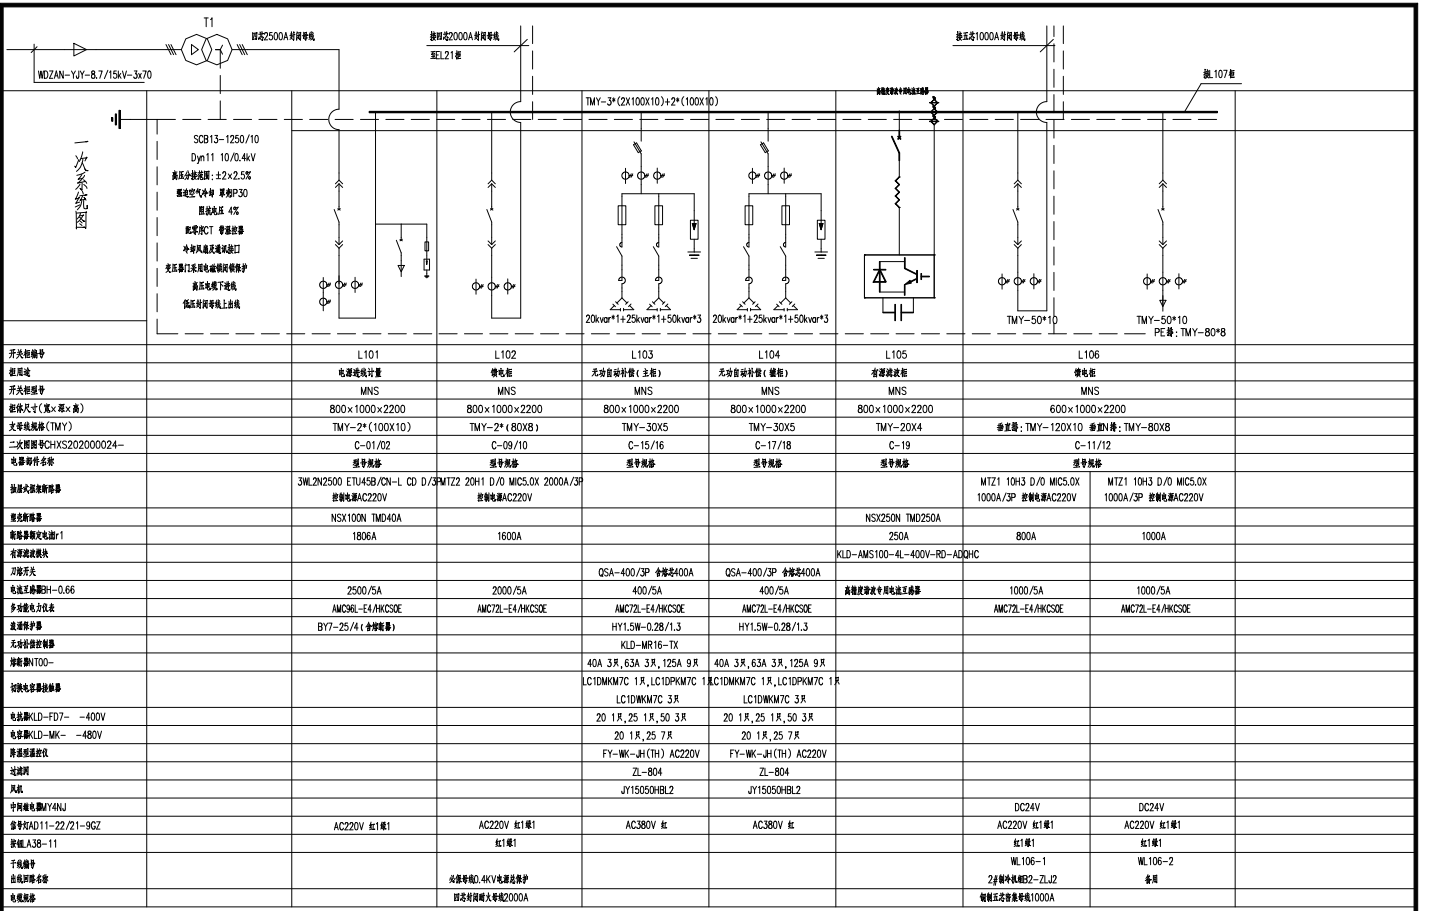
T1

WDZAN-YJY-8.7/15kV-3x70

回芯2500A封闭母线

接回芯2000A封闭母线
至L21柜

TMY-3*(2X100X10)+2*(100X10)

接压芯1000A封闭母线

接L107柜

高能度滤波专用电流互感器

一次系统图

SCB13-1250/10
Dyn11 10/0.4kV
高压分接范围：±2×2.5%
强迫空气冷却 采购P30
阻抗电压 4%
配零序CT 带温控器
冷却风扇及通风接口
变压器门采用电磁锁闭锁保护
高压电缆下进线
低压封闭母线上出线

20kvar*1+25kvar*1+50kvar*3

20kvar*1+25kvar*1+50kvar*3

TMY-50*10

TMY-50*10
PE排：TMY-80*8

| 开关柜编号 | L101 | L102 | L103 | L104 | L105 | L106 | |
|---|---|---|---|---|---|---|---|
| 柜用途 | 电源进线计量 | 馈电柜 | 无功自动补偿（主柜） | 无功自动补偿（辅柜） | 有源滤波柜 | 馈电柜 | |
| 开关柜型号 | MNS | MNS | MNS | MNS | MNS | MNS | |
| 柜体尺寸（宽×深×高） | 800×1000×2200 | 800×1000×2200 | 800×1000×2200 | 800×1000×2200 | 800×1000×2200 | 600×1000×2200 | |
| 支母线规格(TMY) | TMY-2*(100X10) | TMY-2*(80X8) | TMY-30X5 | TMY-30X5 | TMY-20X4 | 垂直母：TMY-120X10 垂直N排：TMY-80X8 | |
| 二次原理图号CHXS202000024- | C-01/02 | C-09/10 | C-15/16 | C-17/18 | C-19 | C-11/12 | |
| 电器部件名称 | 型号规格 | 型号规格 | 型号规格 | 型号规格 | 型号规格 | 型号规格 | |
| 抽屉式框架断路器 | 3WL2N2500 ETU45B/CN-L CD D/3P 控制电源AC220V | MTZ2 20H1 D/O MIC5.0X 2000A/3P 控制电源AC220V | | | | MTZ1 10H3 D/O MIC5.0X 1000A/3P 控制电源AC220V | MTZ1 10H3 D/O MIC5.0X 1000A/3P 控制电源AC220V |
| 塑壳断路器 | NSX100N TMD40A | | | | NSX250N TMD250A | | |
| 断路器额定电流Ir1 | 1806A | 1600A | | | 250A | 800A | 1000A |
| 有源滤波模块 | | | | | KLD-AMS100-4L-400V-RD-ADQHC | | |
| 刀熔开关 | | | QSA-400/3P 含熔芯400A | QSA-400/3P 含熔芯400A | | | |
| 电流互感器BH-0.66 | 2500/5A | 2000/5A | 400/5A | 400/5A | 高能度滤波专用电流互感器 | 1000/5A | 1000/5A |
| 多功能电力仪表 | AMC96L-E4/HKCSOE | AMC72L-E4/HKCSOE | AMC72L-E4/HKCSOE | AMC72L-E4/HKCSOE | | AMC72L-E4/HKCSOE | AMC72L-E4/HKCSOE |
| 浪涌保护器 | BY7-25/4（含熔断器） | | HY1.5W-0.28/1.3 | HY1.5W-0.28/1.3 | | | |
| 无功补偿控制器 | | | KLD-MR16-TX | | | | |
| 熔断器NT00- | | | 40A 3只,63A 3只,125A 9只 | 40A 3只,63A 3只,125A 9只 | | | |
| 切换电容器接触器 | | | LC1DMKM7C 1只,LC1DPKM7C 1只 LC1DWKM7C 3只 | LC1DMKM7C 1只,LC1DPKM7C 1只 LC1DWKM7C 3只 | | | |
| 电抗器KLD-FD7- -400V | | | 20 1只,25 1只,50 3只 | 20 1只,25 1只,50 3只 | | | |
| 电容器KLD-MK- -480V | | | 20 1只,25 7只 | 20 1只,25 7只 | | | |
| 除湿温湿控仪 | | | FY-WK-JH(TH) AC220V | FY-WK-JH(TH) AC220V | | | |
| 过滤网 | | | ZL-804 | ZL-804 | | | |
| 风机 | | | JY15050HBL2 | JY15050HBL2 | | | |
| 中间继电器MY4NJ | | | | | | DC24V | DC24V |
| 信号灯AD11-22/21-9GZ | AC220V 红1绿1 | AC220V 红1绿1 | AC380V 红 | AC380V 红 | | AC220V 红1绿1 | AC220V 红1绿1 |
| 按钮LA38-11 | | 红1绿1 | | | | 红1绿1 | 红1绿1 |
| 干线编号 出线回路名称 | | 论保母线0.4KV电源进保护 | | | | WL106-1 2#制冷机组B2-ZLJ2 | WL106-2 备用 |
| 电缆规格 | | 回芯封闭母大母线2000A | | | | 铜铜压芯密集母线1000A | |